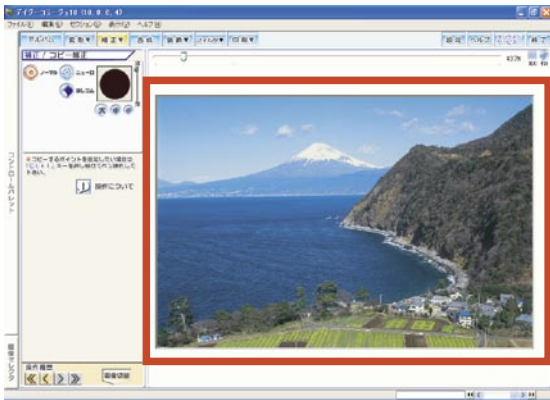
デジブック・コンシェルジュ10 (10.0.0.4)
ファイル(F) 編集(E) セクション(S) 表示(V) ヘルプ(H)
補正 / コピー補正
ノーマル
ニュートロ
詳しく
コピーするポイントを指定したい場合は[Ctrl]キーを押しながらペンを使用してください。
操作について
コントロールパレット
画像セレクタ
操作 履歴
画像切替
437%